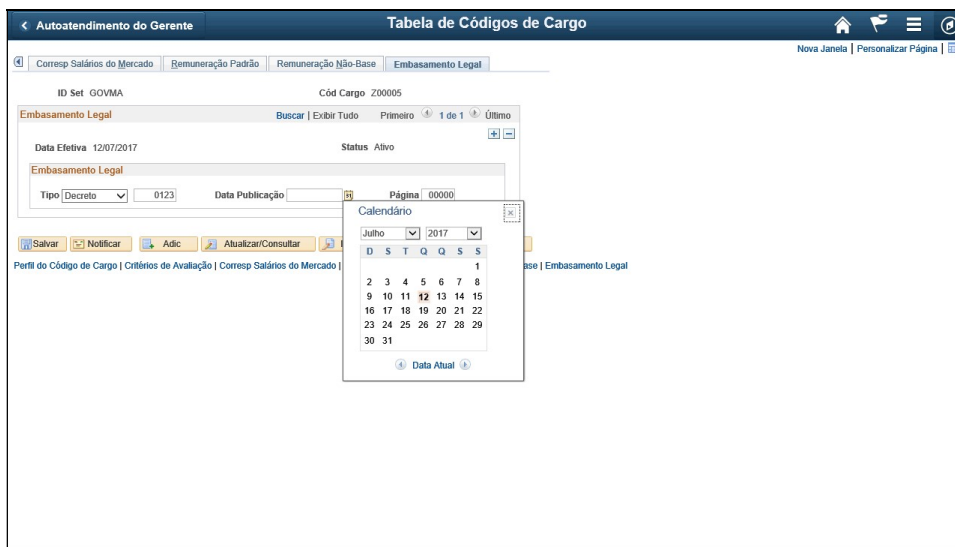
< Autoatendimento do Gerente

Tabela de Códigos de Cargo

Nova Janela | Personalizar Página |

Corresp Salários do Mercado | Remuneração Padrão | Remuneração Não-Base | Embasamento Legal

ID Set GOVMA

Cód Cargo Z00005

Embasamento Legal

Buscar | Exibir Tudo

Primeiro 1 de 1 Último

Data Efetiva 12/07/2017

Status Ativo

Embasamento Legal

Tipo Decreto 0123

Data Publicação

Página 00000

Calendário

Julho 2017

| D | S | T | Q | Q | S | S |
|---|---|---|---|---|---|---|
| | | | | | | 1 |
| 2 | 3 | 4 | 5 | 6 | 7 | 8 |
| 9 | 10 | 11 | 12 | 13 | 14 | 15 |
| 16 | 17 | 18 | 19 | 20 | 21 | 22 |
| 23 | 24 | 25 | 26 | 27 | 28 | 29 |
| 30 | 31 | | | | | |

Data Atual

Salvar | Notificar | Adic | Atualizar/Consultar

Perfil do Código de Cargo | Critérios de Avaliação | Corresp Salários do Mercado | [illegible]ase | Embasamento Legal